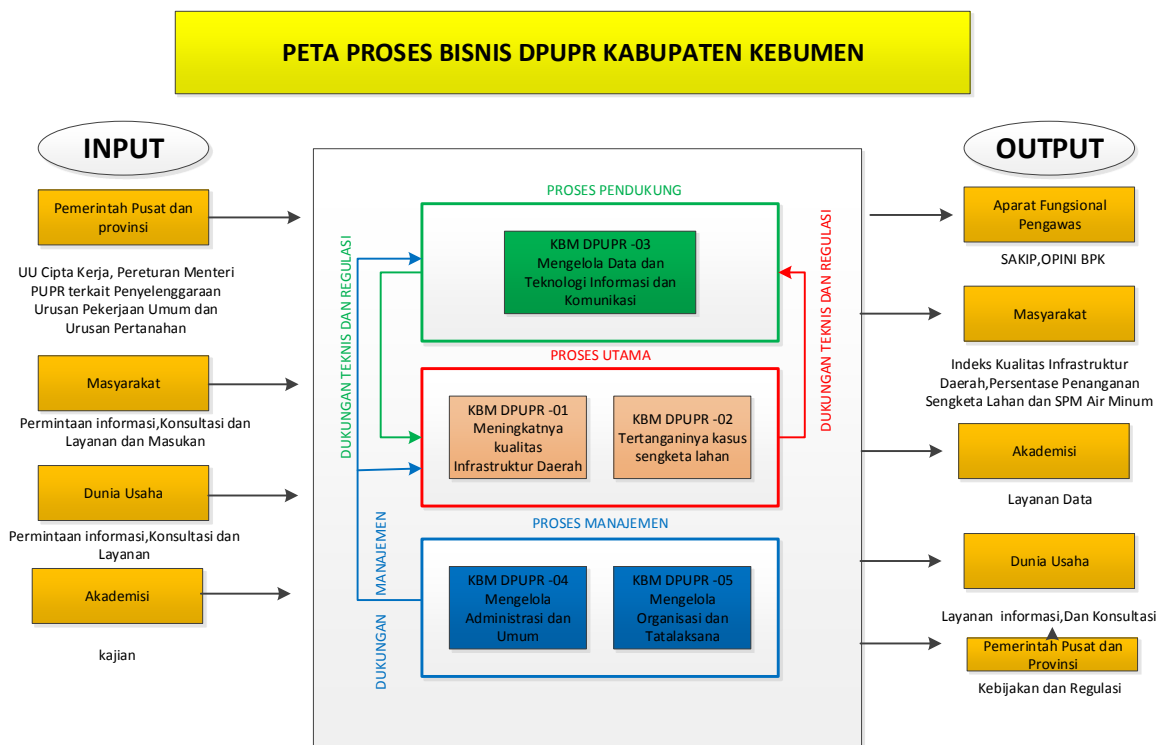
PETA PROSES BISNIS DPUPR KABUPATEN KEBUMEN

INPUT

Pemerintah Pusat dan provinsi

UU Cipta Kerja, Pereturan Menteri PUPR terkait Penyelenggaraan Urusan Pekerjaan Umum dan Urusan Pertanahan

Masyarakat

Permintaan informasi,Konsultasi dan Layanan dan Masukan

Dunia Usaha

Permintaan informasi,Konsultasi dan Layanan

Akademisi

kajian

DUKUNGAN TEKNIS DAN REGULASI

PROSES PENDUKUNG

KBM DPUPR -03 Mengelola Data dan Teknologi Informasi dan Komunikasi

PROSES UTAMA

KBM DPUPR -01 Meningkatnya kualitas Infrastruktur Daerah

KBM DPUPR -02 Tertanganinya kasus sengketa lahan

PROSES MANAJEMEN

DUKUNGAN MANAJEMEN

KBM DPUPR -04 Mengelola Administrasi dan Umum

KBM DPUPR -05 Mengelola Organisasi dan Tatalaksana

DUKUNGAN TEKNIS DAN REGULASI

OUTPUT

Aparat Fungsional Pengawas

SAKIP,OPINI BPK

Masyarakat

Indeks Kualitas Infrastruktur Daerah,Persentase Penanganan Sengketa Lahan dan SPM Air Minum

Akademisi

Layanan Data

Dunia Usaha

Layanan informasi,Dan Konsultasi

Pemerintah Pusat dan Provinsi

Kebijakan dan Regulasi